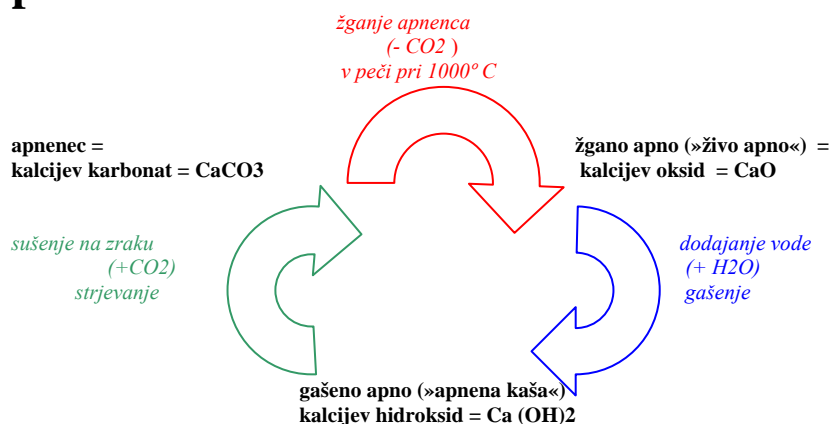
žganje apnenca
(- CO2 )
v peči pri 1000° C

apnenec =
kalcijev karbonat = CaCO3

žgano apno (»živo apno«) =
kalcijev oksid = CaO

sušenje na zraku
(+CO2)
strjevanje

dodajanje vode
(+ H2O)
gašenje

gašeno apno (»apnena kaša«)
kalcijev hidroksid = Ca (OH)2